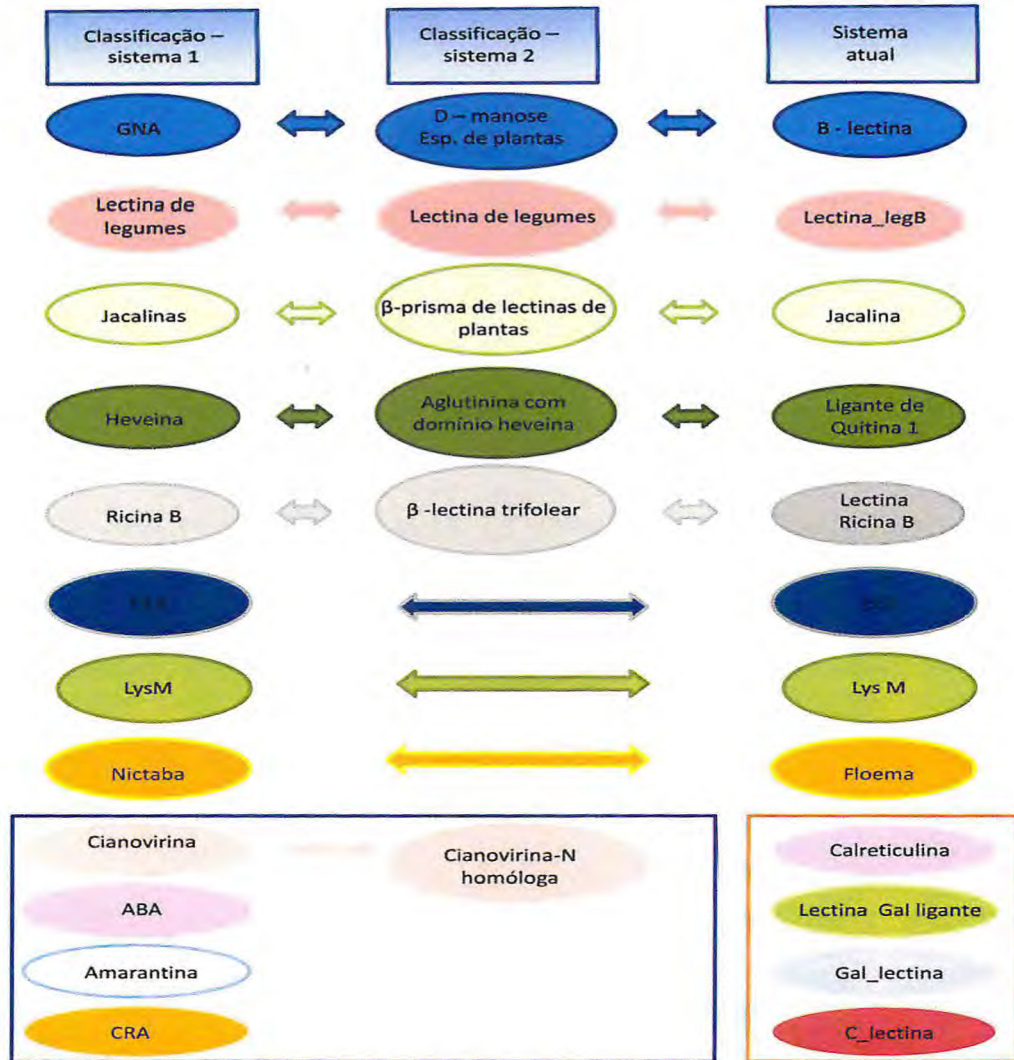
Classificação – sistema 1

Classificação – sistema 2

Sistema atual

GNA

D – manose Esp. de plantas

B - lectina

Lectina de legumes

Lectina de legumes

Lectina_legB

Jacalinas

β-prisma de lectinas de plantas

Jacalina

Heveina

Aglutinina com domínio heveína

Ligante de Quitina 1

Ricina B

β -lectina trifolear

Lectina Ricina B

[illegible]

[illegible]

LysM

Lys M

Nictaba

Floema

Cianovirina

Cianovirina-N homóloga

ABA

Amarantina

CRA

Calreticulina

Lectina Gal ligante

Gal_lectina

C_lectina